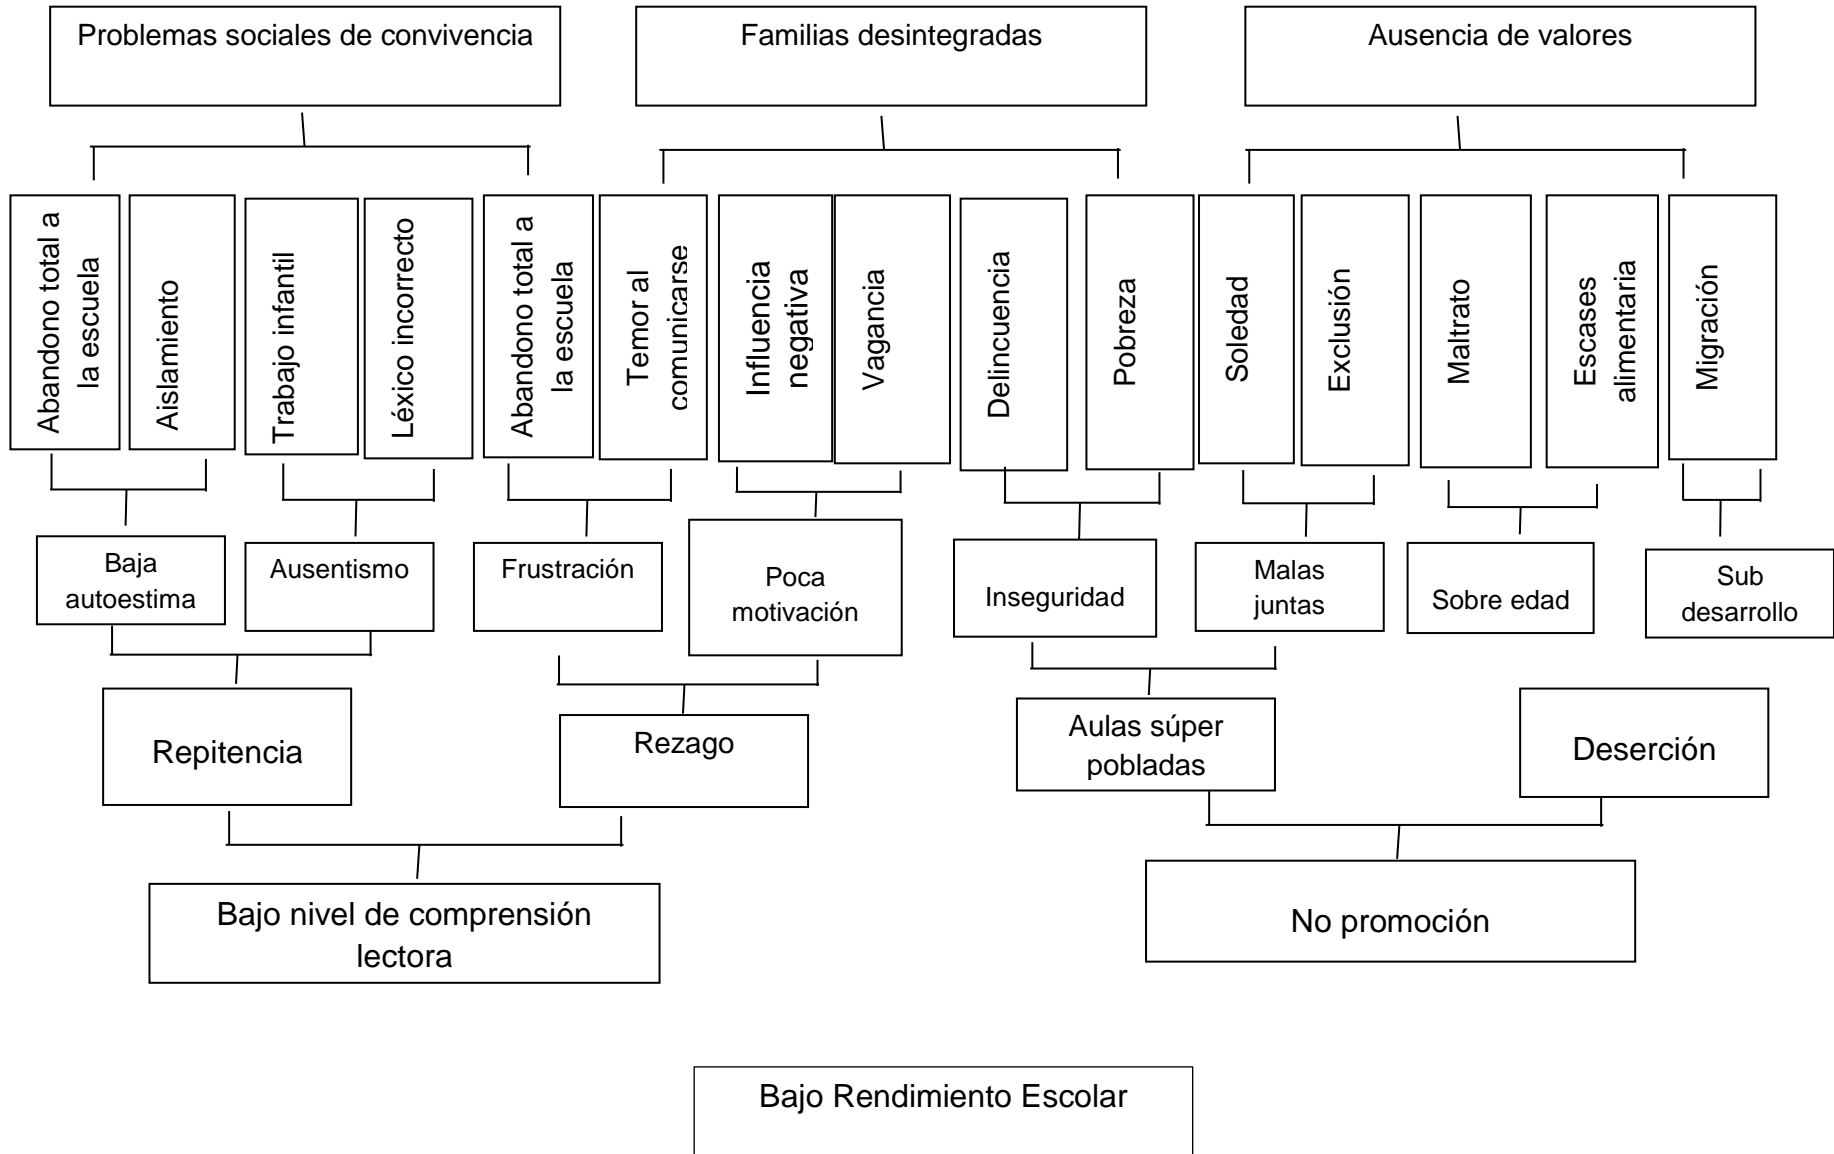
Problemas sociales de convivencia

Familias desintegradas

Ausencia de valores

Abandono total a la escuela

Aislamiento

Trabajo infantil

Léxico incorrecto

Abandono total a la escuela

Temor al comunicarse

Influencia negativa

Vagancia

Delincuencia

Pobreza

Soledad

Exclusión

Maltrato

Escases alimentaria

Migración

Baja autoestima

Ausentismo

Frustración

Poca motivación

Inseguridad

Malas juntas

Sobre edad

Sub desarrollo

Repitencia

Rezago

Aulas súper pobladas

Deserción

Bajo nivel de comprensión lectora

No promoción

Bajo Rendimiento Escolar